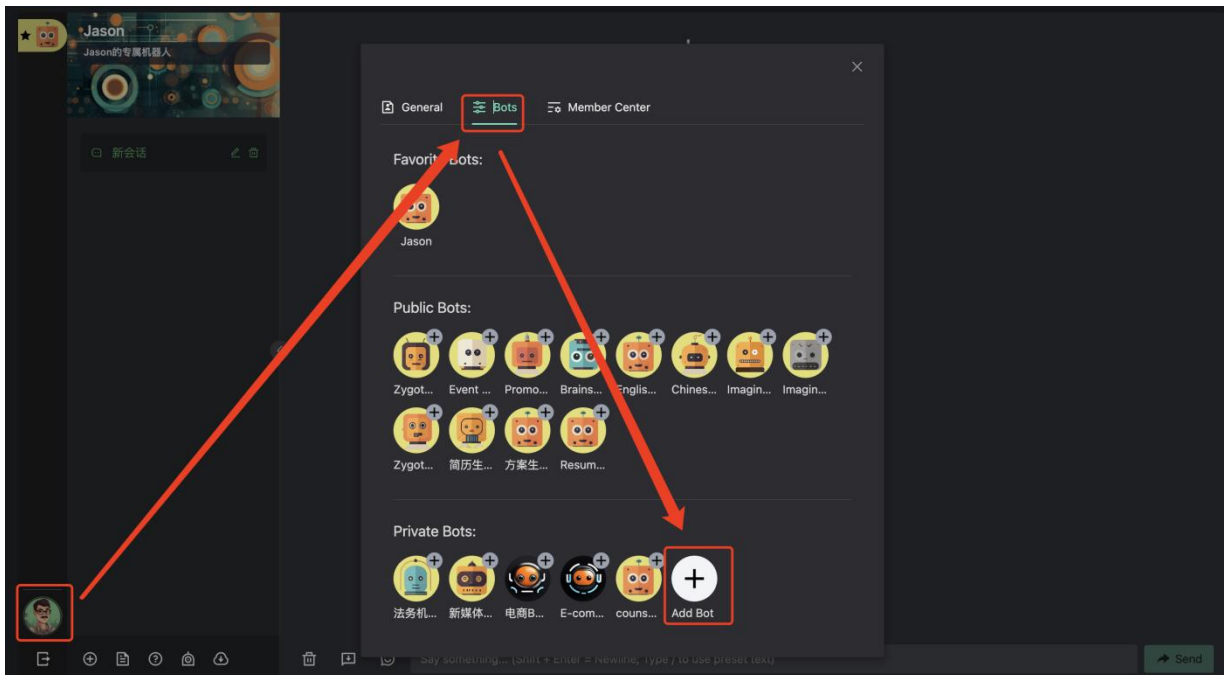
Jason
Jason的专属机器人

新会话

General Bots Member Center

Favorit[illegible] Bots:

Jason

Public Bots:

Zygot... Event ... Promo... Brains... Englis... Chines... Imagin... Imagin...

Zygot... 简历生... 方案生... Resum...

Private Bots:

法务机... 新媒体... 电商B... E-com... couns... Add Bot

Say something... (Shift + Enter = Newline, '/' ) to use preset text)

Send